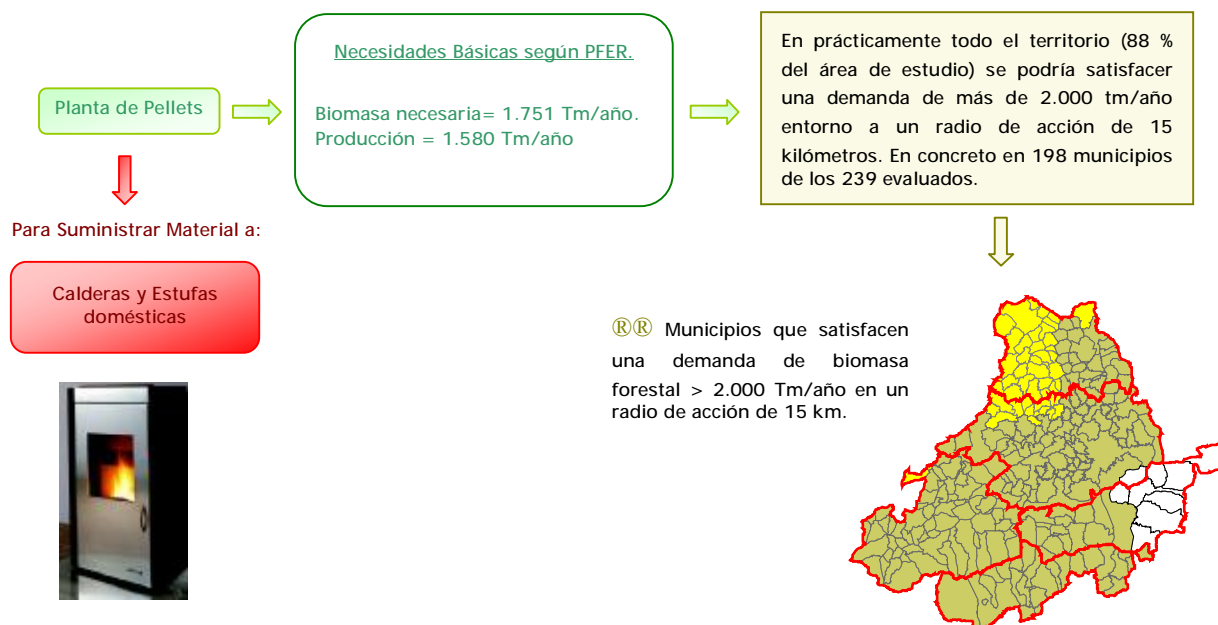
Planta de Pellets

Necesidades Básicas según PFER.

Biomasa necesaria= 1.751 Tm/año.
Producción = 1.580 Tm/año

En prácticamente todo el territorio (88 % del área de estudio) se podría satisfacer una demanda de más de 2.000 tm/año entorno a un radio de acción de 15 kilómetros. En concreto en 198 municipios de los 239 evaluados.

Para Suministrar Material a:

Calderas y Estufas domésticas

®® Municipios que satisfacen una demanda de biomasa forestal > 2.000 Tm/año en un radio de acción de 15 km.